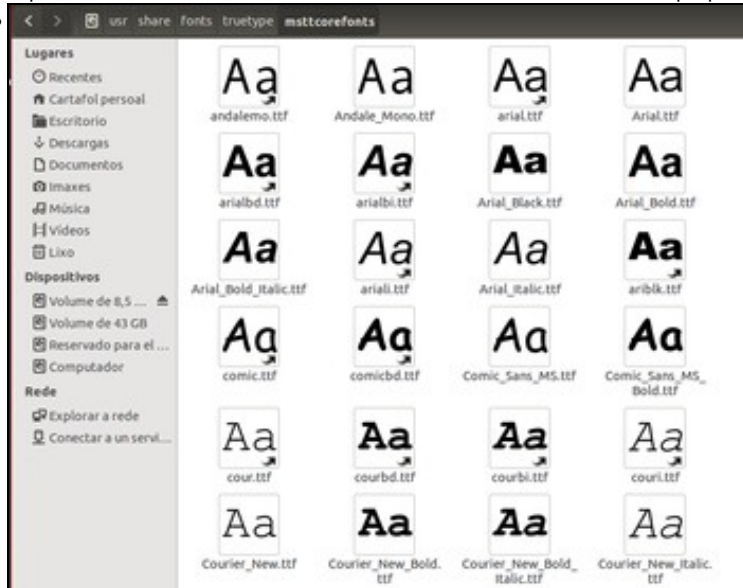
usr share fonts truetype msttcorefonts

Lugares
Recentes
Cartafol persoal
Escritorio
Descargas
Documentos
Imaxes
Música
Vídeos
Lixo
Dispositivos
Volume de 8,5 ...
Volume de 43 GB
Reservado para el ...
Computador
Rede
Explorar a rede
Conectar a un servi...

Aa andalemo.ttf
Aa Andale_Mono.ttf
Aa arial.ttf
Aa Arial.ttf
Aa arialbd.ttf
Aa arialbi.ttf
Aa Arial_Black.ttf
Aa Arial_Bold.ttf
Aa Arial_Bold_Italic.ttf
Aa ariali.ttf
Aa Arial_Italic.ttf
Aa ariblk.ttf
Aa comic.ttf
Aa comicbd.ttf
Aa Comic_Sans_MS.ttf
Aa Comic_Sans_MS_Bold.ttf
Aa cour.ttf
Aa courbd.ttf
Aa courbi.ttf
Aa couri.ttf
Aa Courier_New.ttf
Aa Courier_New_Bold.ttf
Aa Courier_New_Bold_Italic.ttf
Aa Courier_New_Italic.ttf